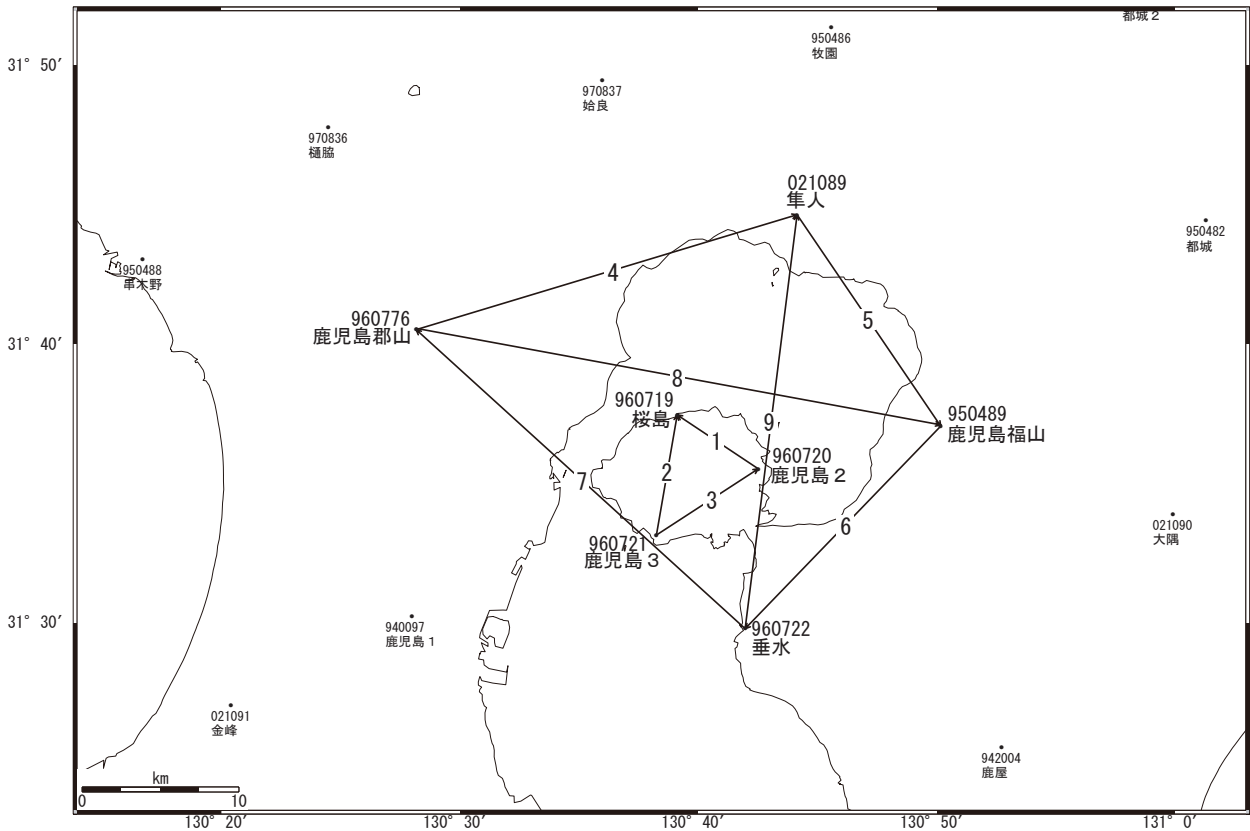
都城２

950486
牧園

31° 50′

970837
姶良

970836
樋脇

021089
隼人

950482
都城

950488
串木野

4

960776
鹿児島郡山

5

31° 40′

8

960719
桜島

9

950489
鹿児島福山

1

960720
鹿児島２

7

2

3

6

021090
大隅

960721
鹿児島３

31° 30′

940097
鹿児島１

960722
垂水

021091
金峰

942004
鹿屋

km
0
10

130° 20′
130° 30′
130° 40′
130° 50′
131° 0′